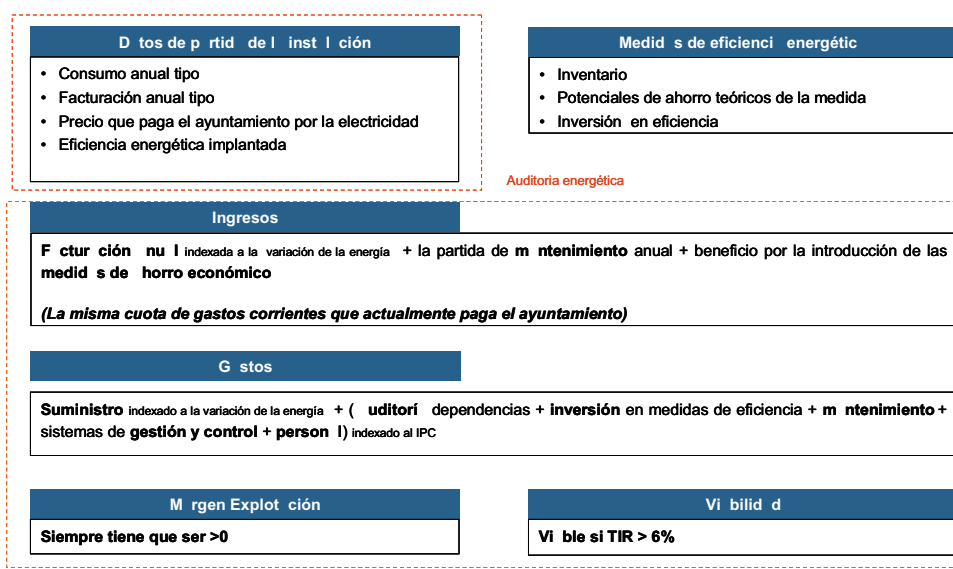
D tos de p rtid de l inst l ción

- Consumo anual tipo
- Facturación anual tipo
- Precio que paga el ayuntamiento por la electricidad
- Eficiencia energética implantada

Medid s de eficienci energétic

- Inventario
- Potenciales de ahorro teóricos de la medida
- Inversión en eficiencia

Auditoria energética

Ingresos

F ctur ción nu l indexada a la variación de la energía + la partida de m ntenimiento anual + beneficio por la introducción de las medid s de horro económico

(La misma cuota de gastos corrientes que actualmente paga el ayuntamiento)

G stos

Suministro indexado a la variación de la energía + ( uditorí dependencias + inversión en medidas de eficiencia + m ntenimiento + sistemas de gestión y control + person l) indexado al IPC

M rgen Explot ción

Siempre tiene que ser >0

Vi bilid d

Vi ble si TIR > 6%